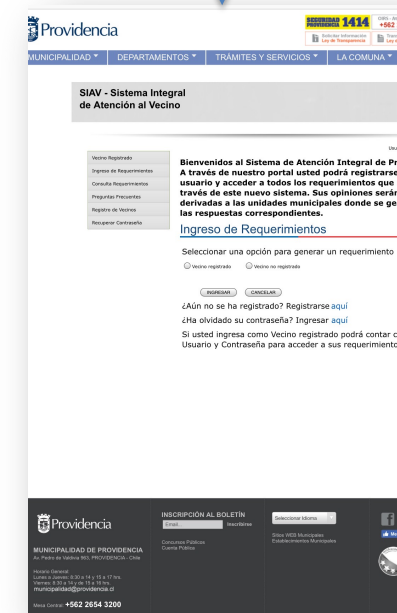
Providencia

SEGURIDAD PROVIDENCIA 1414

OIRS - At
+562

Solicitar Información Ley de Transparencia

Tran Ley

MUNICIPALIDAD ▼ DEPARTAMENTOS ▼ TRÁMITES Y SERVICIOS ▼ LA COMUNA ▼

SIAV - Sistema Integral de Atención al Vecino

Usu

Vecino Registrado
Ingreso de Requerimientos
Consulta Requerimientos
Preguntas Frecuentes
Registro de Vecinos
Recuperar Contraseña

Bienvenidos al Sistema de Atención Integral de Pr
A través de nuestro portal usted podrá registrarse
usuario y acceder a todos los requerimientos que
través de este nuevo sistema. Sus opiniones serán
derivadas a las unidades municipales donde se ge
las respuestas correspondientes.

Ingreso de Requerimientos

Seleccionar una opción para generar un requerimiento

Vecino registrado Vecino no registrado

INGRESAR CANCELAR

¿Aún no se ha registrado? Registrarse aquí

¿Ha olvidado su contraseña? Ingresar aquí

Si usted ingresa como Vecino registrado podrá contar c
Usuario y Contraseña para acceder a sus requerimiento

Providencia

MUNICIPALIDAD DE PROVIDENCIA
Av. Pedro de Valdivia 963, PROVIDENCIA - Chile

Horario General:
Lunes a Jueves: 8:30 a 14 y 15 a 17 hrs.
Viernes: 8:30 a 14 y de 15 a 16 hrs.
municipalidad@providencia.cl

Mesa Central: +562 2654 3200

INSCRIPCIÓN AL BOLETÍN
Email... Inscribirse

Concursos Públicos
Cuenta Pública

Seleccionar Idioma

Sitios WEB Municipales
Establecimientos Municipales